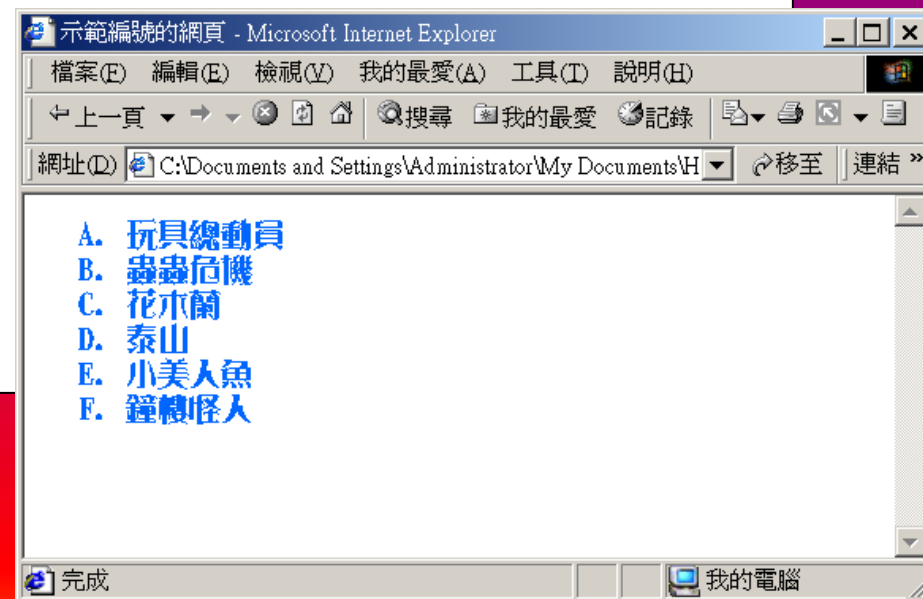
示範編號的網頁 - Microsoft Internet Explorer

檔案(F) 編輯(E) 檢視(V) 我的最愛(A) 工具(T) 說明(H)

上一頁 搜尋 我的最愛 記錄

網址(D) C:\Documents and Settings\Administrator\My Documents\H 移至 連結 »

A. 玩具總動員
B. 蟲蟲危機
C. 花木蘭
D. 泰山
E. 小美人魚
F. 鐘樓怪人

完成 我的電腦